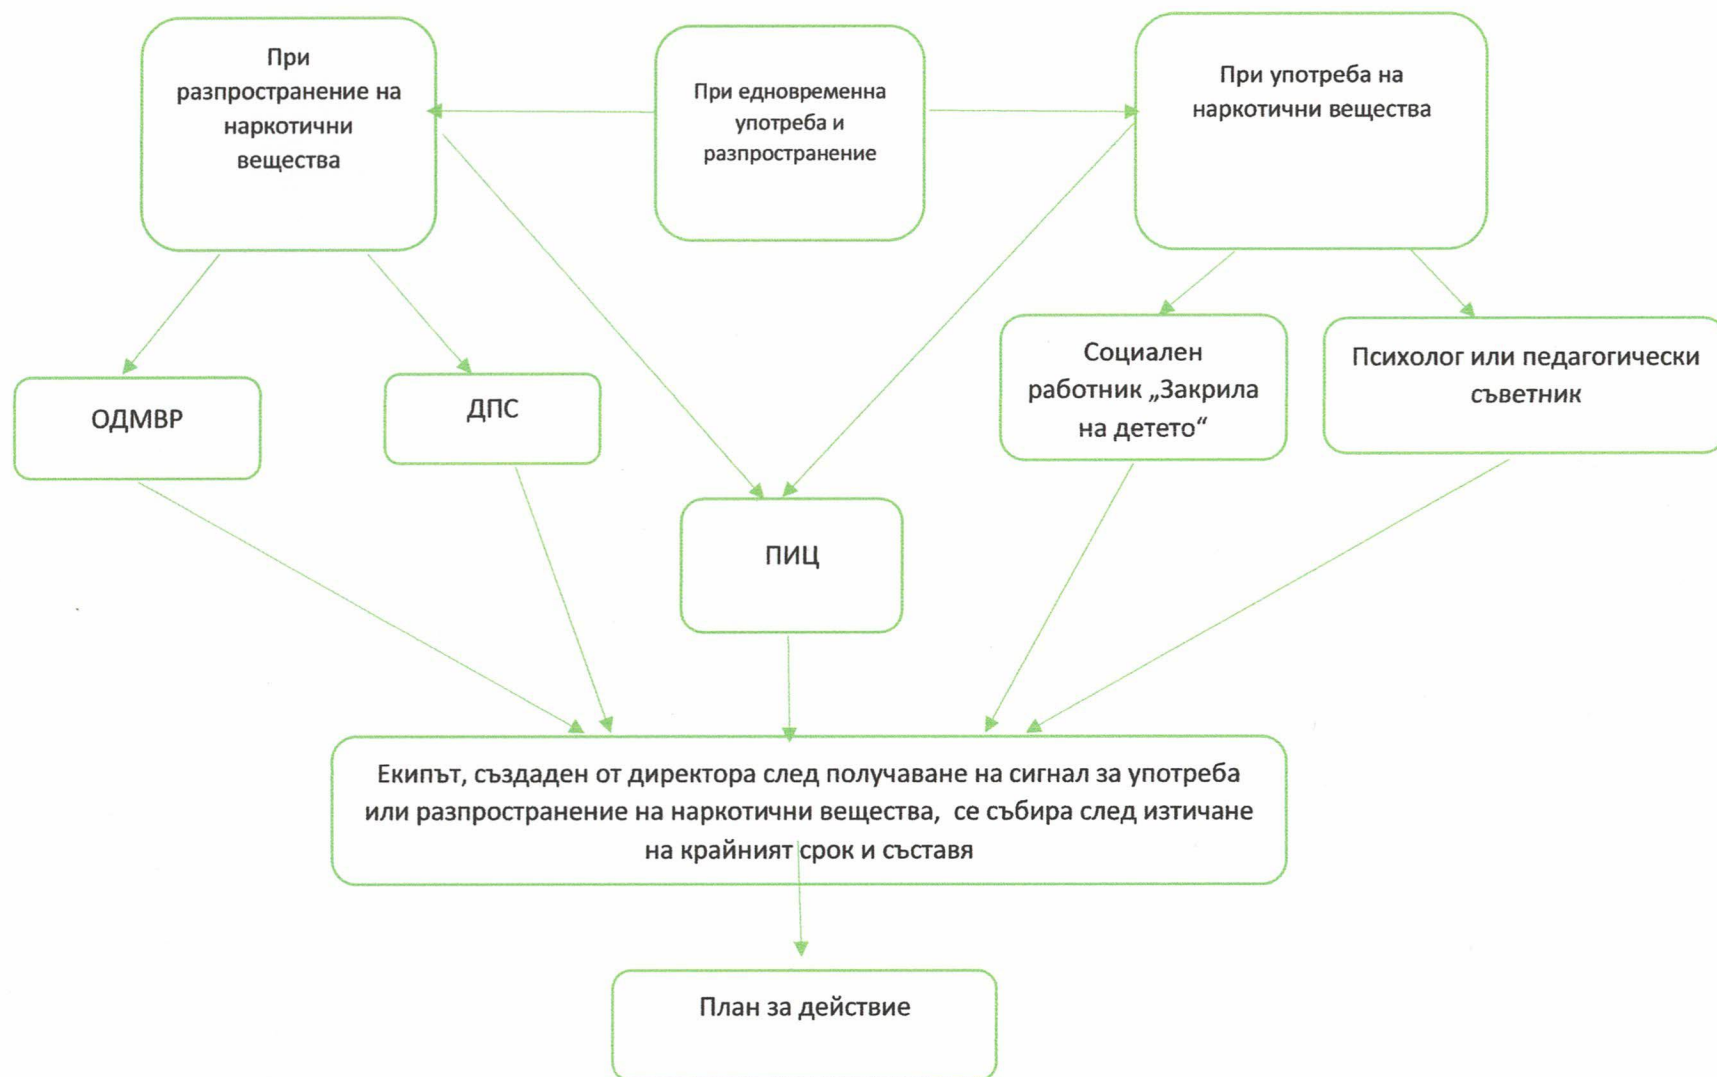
При разпространение на наркотични вещества

При едновременна употреба и разпространение

При употреба на наркотични вещества

ОДМВР

ДПС

ПИЦ

Социален работник „Закрила на детето“

Психолог или педагогически съветник

Екипът, създаден от директора след получаване на сигнал за употреба или разпространение на наркотични вещества, се събира след изтичане на крайният срок и съставя

План за действие